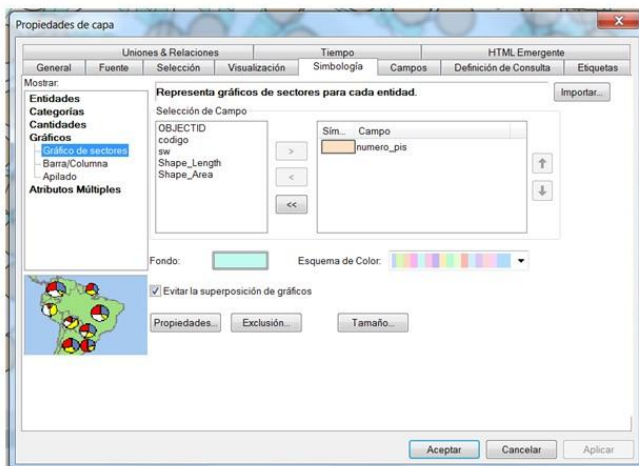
Propiedades de capa

Uniones & Relaciones | Tiempo | HTML Emergente
General | Fuente | Selección | Visualización | Simbología | Campos | Definición de Consulta | Etiquetas

Mostrar:
Entidades
Categorías
Cantidades
Gráficos
Gráfico de sectores
Barra/Columna
Apilado
Atributos Múltiples

Representa gráficos de sectores para cada entidad.
Importar...

Selección de Campo
OBJECTID
codigo
sw
Shape_Length
Shape_Area

>
<
<<

Sím... Campo
numero_pis

Fondo:
Esquema de Color:

Evitar la superposición de gráficos

Propiedades... Exclusión... Tamaño...

Aceptar Cancelar Aplicar